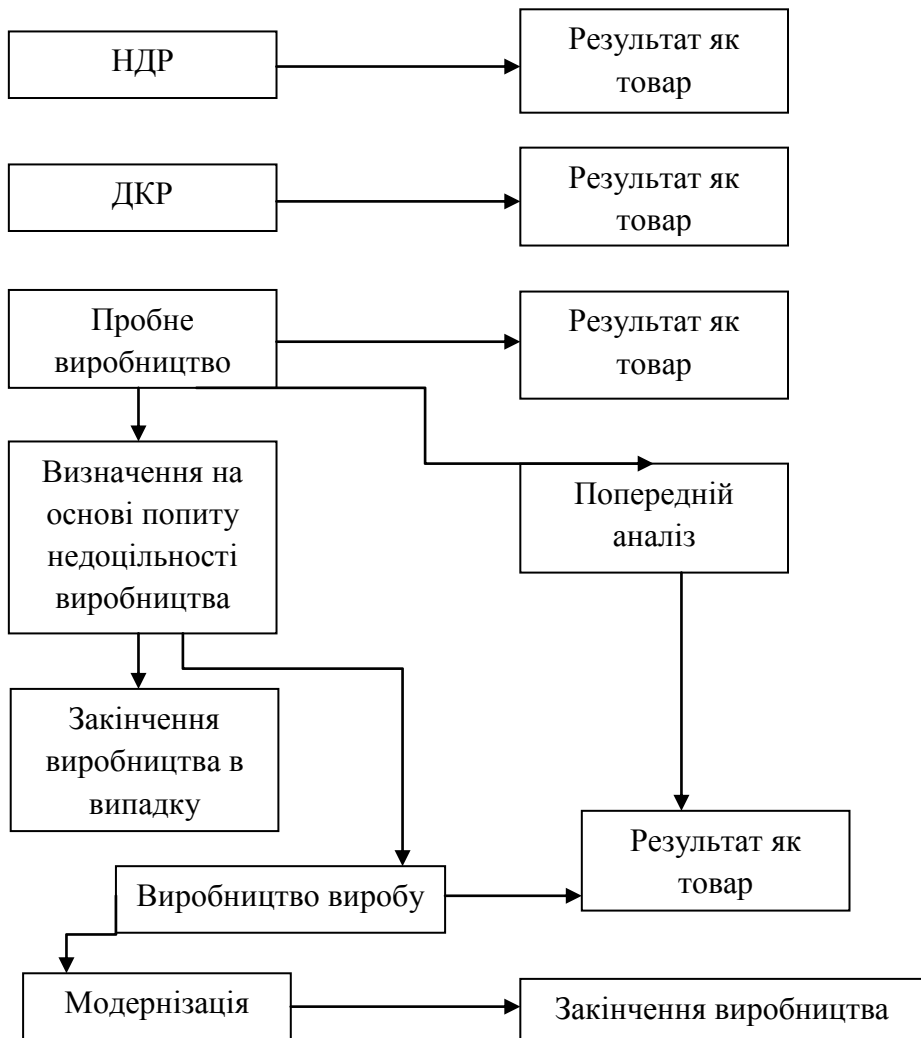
НДР

Результат як товар

ДКР

Результат як товар

Пробне виробництво

Результат як товар

Визначення на основі попиту недоцільності виробництва

Попередній аналіз

Закінчення виробництва в випадку

Результат як товар

Виробництво виробу

Модернізація

Закінчення виробництва